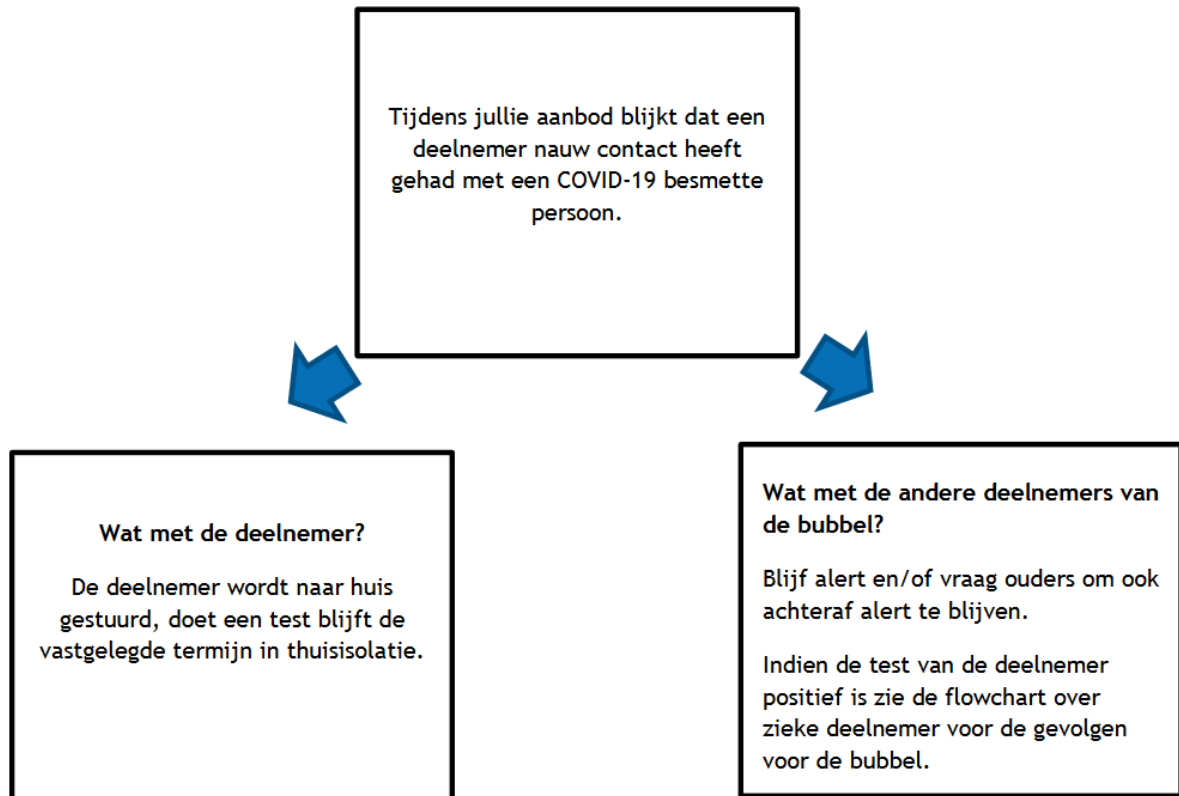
Tijdens jullie aanbod blijkt dat een deelnemer nauw contact heeft gehad met een COVID-19 besmette persoon.

Wat met de deelnemer?

De deelnemer wordt naar huis gestuurd, doet een test blijft de vastgelegde termijn in thuisisolatie.

Wat met de andere deelnemers van de bubbel?

Blijf alert en/of vraag ouders om ook achteraf alert te blijven.

Indien de test van de deelnemer positief is zie de flowchart over zieke deelnemer voor de gevolgen voor de bubbel.